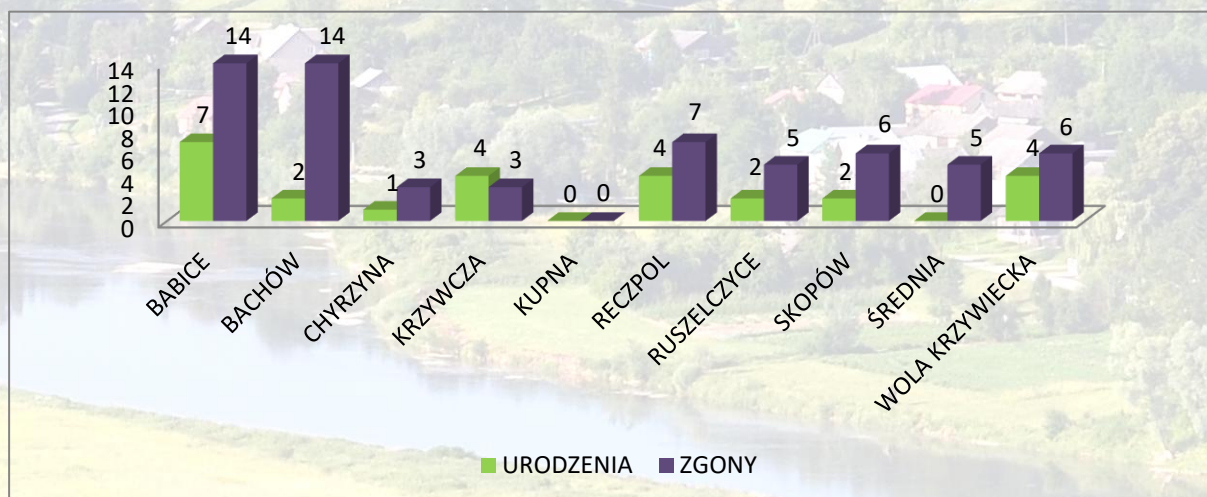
| | URODZENIA | ZGONY |
|---|---|---|
| BABICE | 7 | 14 |
| BACHÓW | 2 | 14 |
| CHYRZYNA | 1 | 3 |
| KRZYWCZA | 4 | 3 |
| KUPNA | 0 | 0 |
| RECZPOL | 4 | 7 |
| RUSZELCZYCE | 2 | 5 |
| SKOPÓW | 2 | 6 |
| ŚREDNIA | 0 | 5 |
| WOLA KRZYWIECKA | 4 | 6 |

14
12
10
8
6
4
2
0

URODZENIA ZGONY